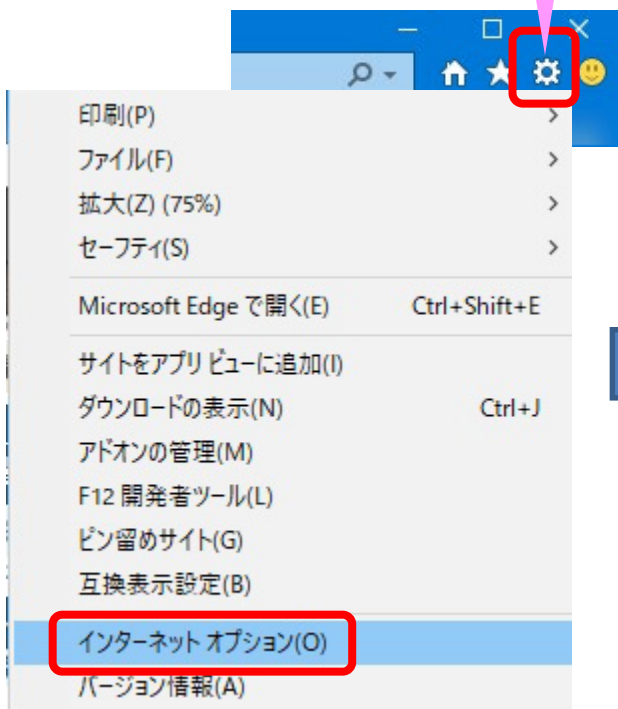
印刷(P)
ファイル(F)
拡大(Z) (75%)
セーフティ(S)

Microsoft Edge で開く(E) Ctrl+Shift+E

サイトをアプリ ビューに追加(I)
ダウンロードの表示(N) Ctrl+J
アドオンの管理(M)
F12 開発者ツール(L)
ピン留めサイト(G)
互換表示設定(B)

インターネット オプション(O)
バージョン情報(A)